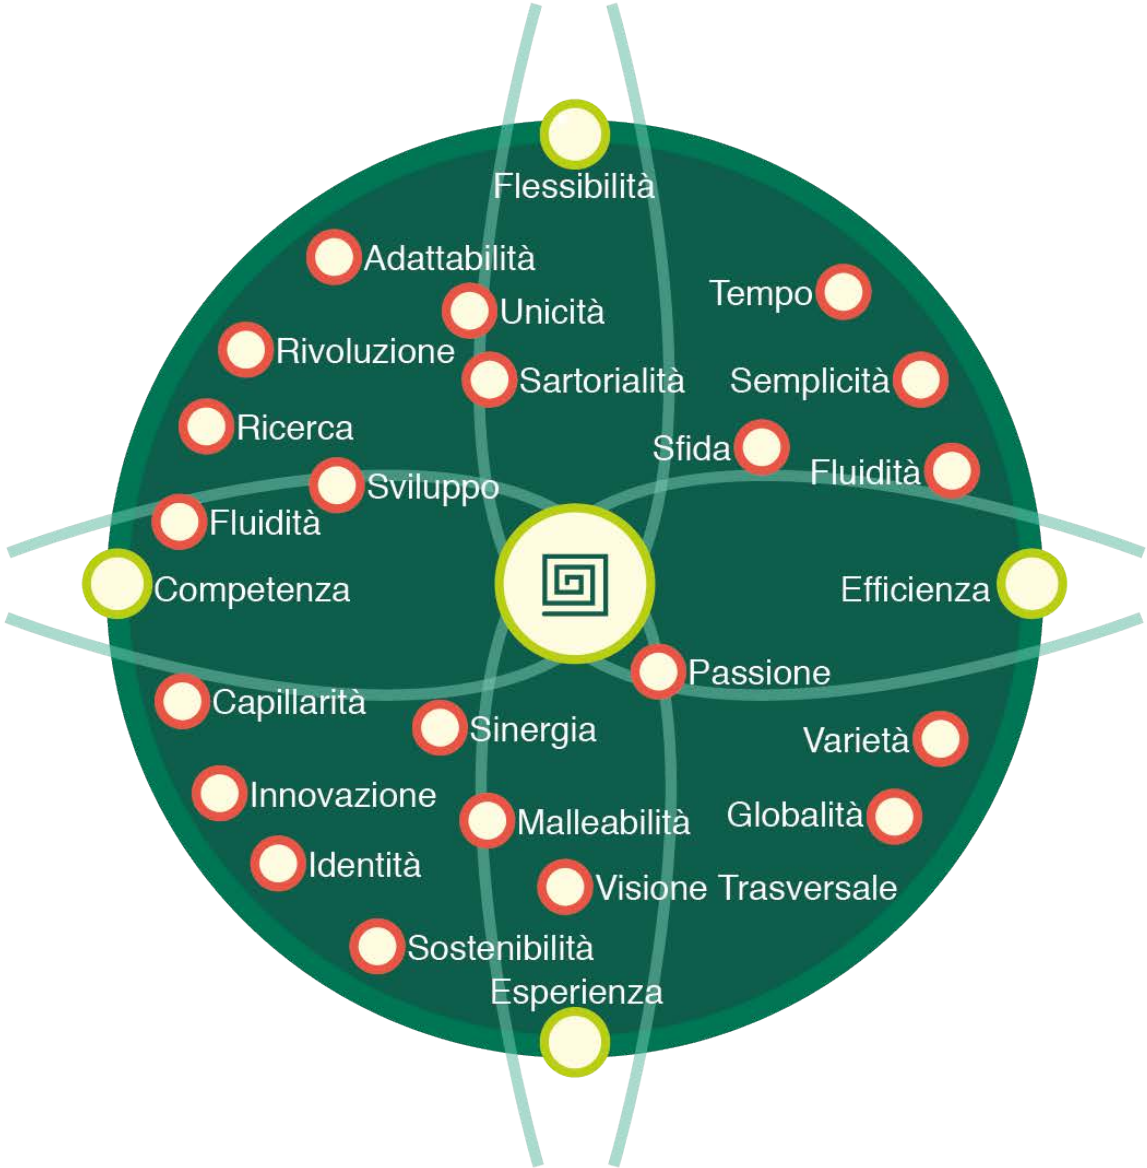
Flessibilità

Adattabilità

Unicità

Tempo

Rivoluzione

Sartorialità

Semplicità

Ricerca

Sfida

Fluidità

Sviluppo

Fluidità

Competenza

Efficienza

Passione

Capillarità

Sinergia

Varietà

Innovazione

Malleabilità

Globalità

Identità

Visione Trasversale

Sostenibilità

Esperienza